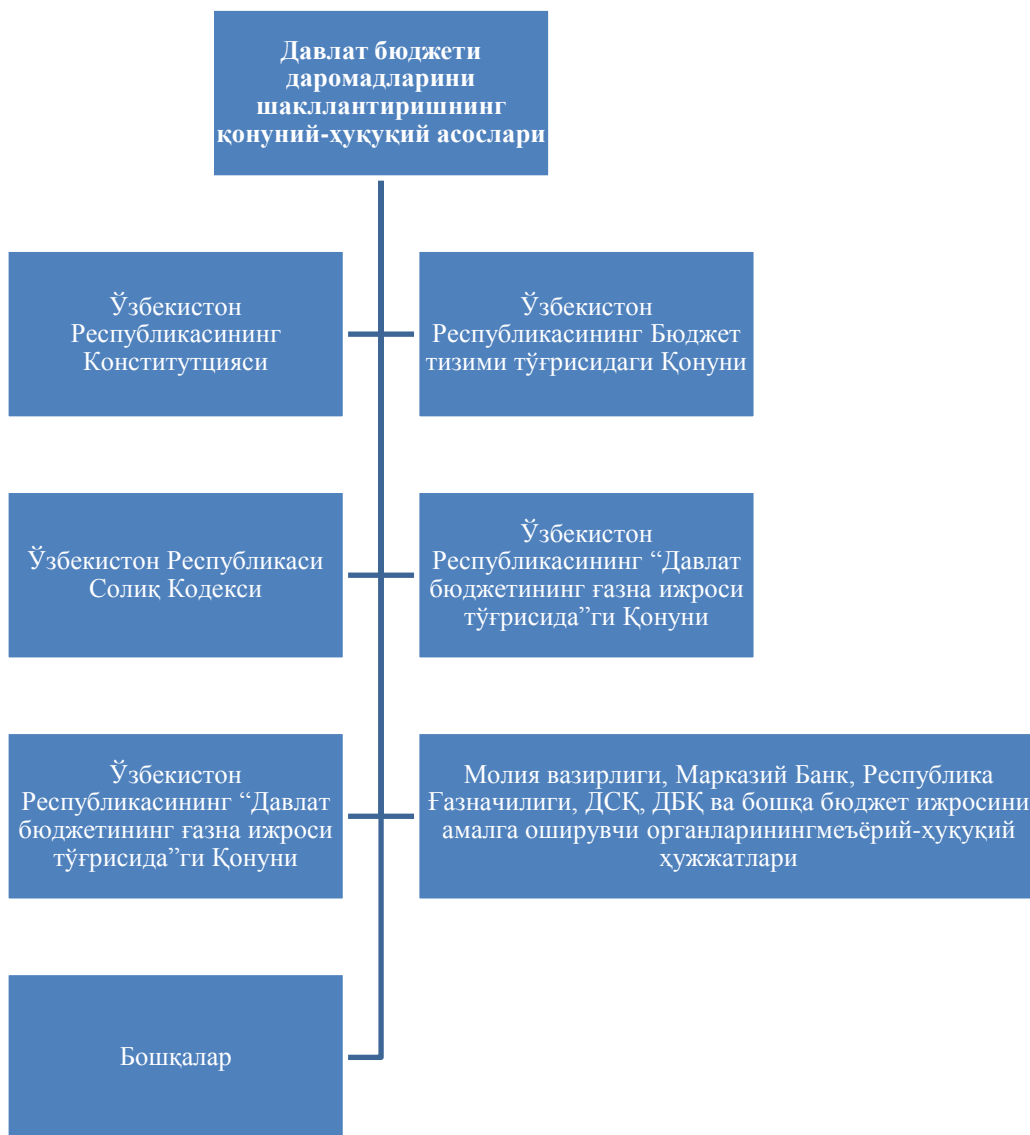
Давлат бюджети даромадларини шакллантиришнинг қонуний-ҳуқуқий асослари

Ўзбекистон Республикасининг Конститутцияси

Ўзбекистон Республикасининг Бюджет тизими тўғрисидаги Қонуни

Ўзбекистон Республикаси Солиқ Кодекси

Ўзбекистон Республикасининг “Давлат бюджетининг ғазна ижроси тўғрисида”ги Қонуни

Ўзбекистон Республикасининг “Давлат бюджетининг ғазна ижроси тўғрисида”ги Қонуни

Молия вазирлиги, Марказий Банк, Республика Ғазначилиги, ДСҚ, ДБҚ ва бошқа бюджет ижросини амалга оширувчи органларинингмеъёрий-ҳуқуқий ҳужжатлари

Бошқалар